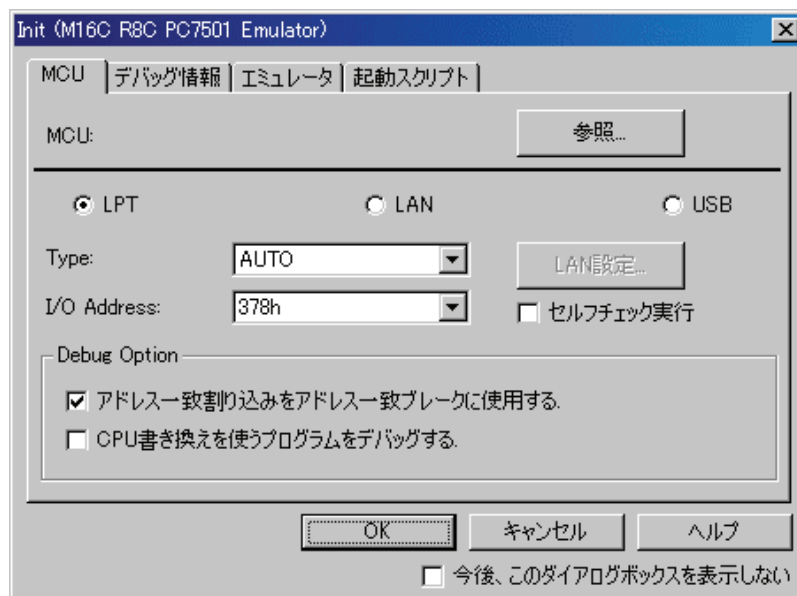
Init (M16C R8C PC7501 Emulator)

MCU | デバッグ情報 | エミュレータ | 起動スクリプト

MCU:

参照...

LPT

LAN

USB

Type:

AUTO

LAN設定...

I/O Address:

378h

セルフチェック実行

Debug Option

アドレス一致割り込みをアドレス一致ブレークに使用する.

CPU書き換えを使うプログラムをデバッグする.

OK

キャンセル

ヘルプ

今後、このダイアログボックスを表示しない